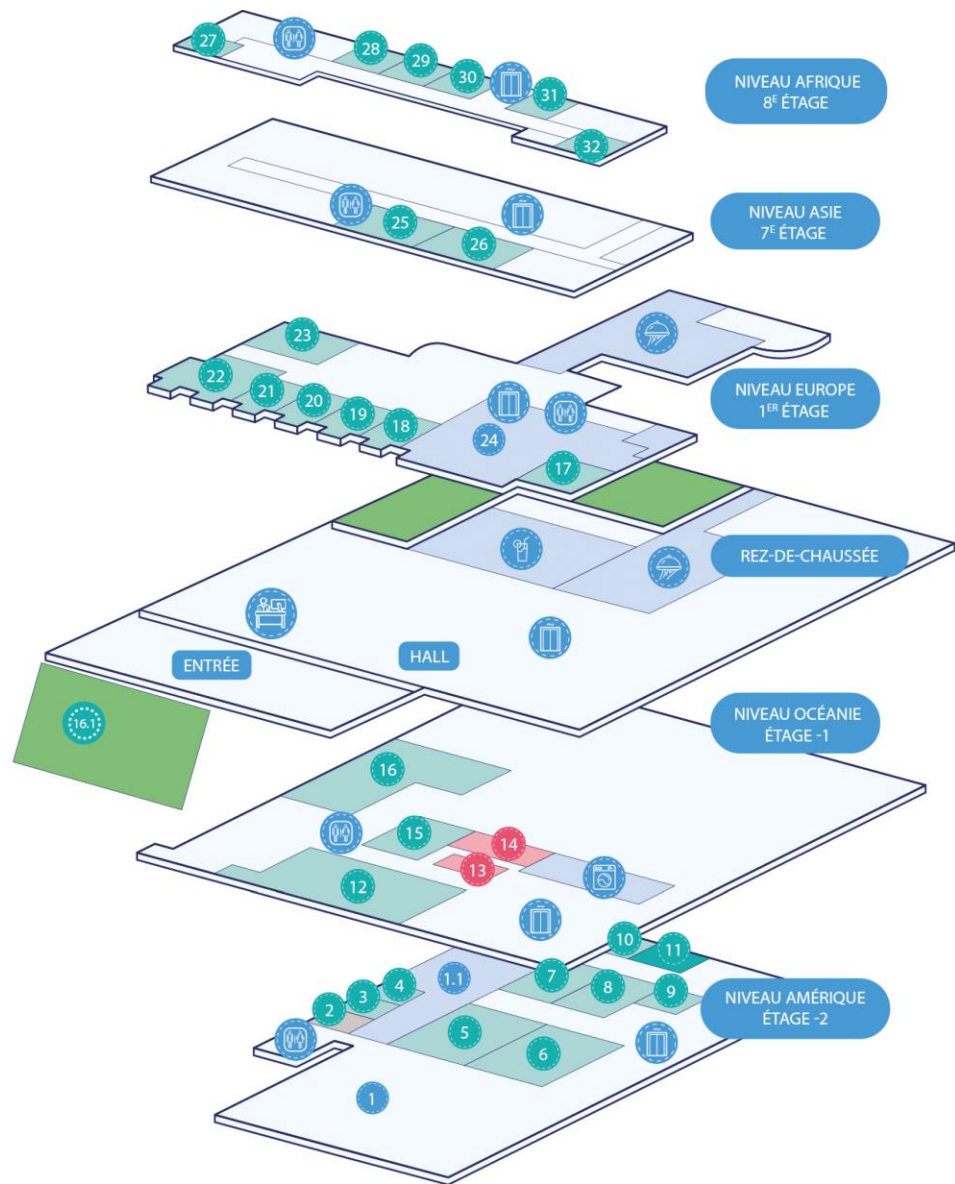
27
28
29
30
31
32
NIVEAU AFRIQUE
8$^{E}$ ÉTAGE

25
26
NIVEAU ASIE
7$^{E}$ ÉTAGE

23
22
21
20
19
18
24
17
NIVEAU EUROPE
1$^{ER}$ ÉTAGE

REZ-DE-CHAUSSÉE

ENTRÉE
HALL
16.1

NIVEAU OCÉANIE
ÉTAGE -1

16
15
14
13
12
10
11
1.1
7
8
9
4
3
2
5
6
1

NIVEAU AMÉRIQUE
ÉTAGE -2